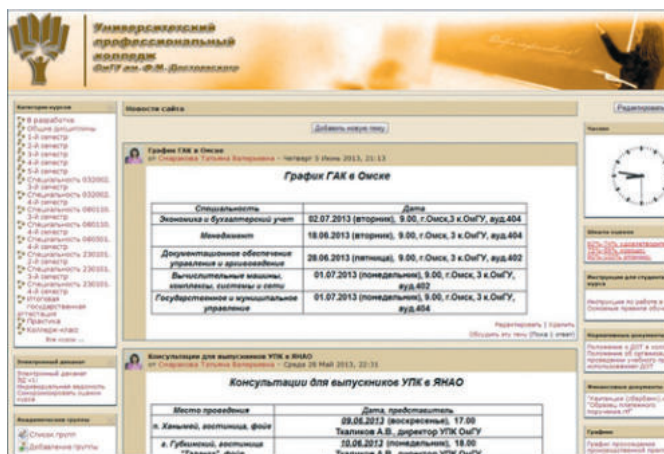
Университетский профессиональный колледж ОмГУ им. Ф.М. Достоевского

Категории курсов
В разработке
Общие дисциплины
1-й семестр
2-й семестр
3-й семестр
4-й семестр
5-й семестр
Специальность 032002. 3-й семестр
Специальность 032002. 4-й семестр
Специальность 080110. 3-й семестр
Специальность 080110. 4-й семестр
Специальность 080501. 4-й семестр
Специальность 230101. 3-й семестр
Специальность 230101. 4-й семестр
Специальность 230105. 4-й семестр
Итоговая государственная аттестация
Практика
Колледж-класс
Все курсы ...

Электронный деканат
Электронный деканат
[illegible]

Академические группы
Список групп
Добавление группы

Новости сайта

Добавить новую тему

График ГАК в Омске
от Снарскова Татьяна Валерьевна - Четверг 5 Июнь 2013, 21:13

График ГАК в Омске

| Специальность | Дата |
|---|---|
| Экономика и бухгалтерский учет | 02.07.2013 (вторник), 9.00, г.Омск,3 к.ОмГУ, ауд.404 |
| Менеджмент | 18.06.2013 (вторник), 9.00, г.Омск, 3 к.ОмГУ, ауд.404 |
| Документационное обеспечение управления и архивоведение | 28.06.2013 (пятница), 9.00, г.Омск, 3 к.ОмГУ, ауд.402 |
| Вычислительные машины, комплексы, системы и сети | 01.07.2013 (понедельник), 9.00, г.Омск, 3 к.ОмГУ, ауд.402 |
| Государственное и муниципальное управление | 01.07.2013 (понедельник), 9.00, г.Омск, 3 к.ОмГУ, ауд.404 |

Редактировать | Удалить
Обсудить эту тему (Пока 0 ответ)

Консультации для выпускников УПК в ЯНАО
от Снарскова Татьяна Валерьевна - Среда 29 Май 2013, 22:31

Консультации для выпускников УПК в ЯНАО

| Место проведения | Дата, представитель |
|---|---|
| п. Ханымей, гостиница, фойе | 09.06.2013 (воскресенье), 17.00 Ткаликов А.В., директор УПК ОмГУ |
| г. Губкинский, гостиница "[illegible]", фойе | 10.06.2013 (понедельник), 18.00 Ткаликов А.В., директор УПК ОмГУ |

Редактировать

Часы

Шпаргалки
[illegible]

Инструкции для студентов курса
Инструкция по работе в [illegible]
Основные правила обу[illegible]

Нормативные документы
Положение о ДОТ в кол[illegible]
Положение об организации проведения учебного пр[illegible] использованием ДОТ

Финансовые документы
Квитанция (Сбербанк) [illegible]
Образец платежного поручения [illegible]

График
График прохождения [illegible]